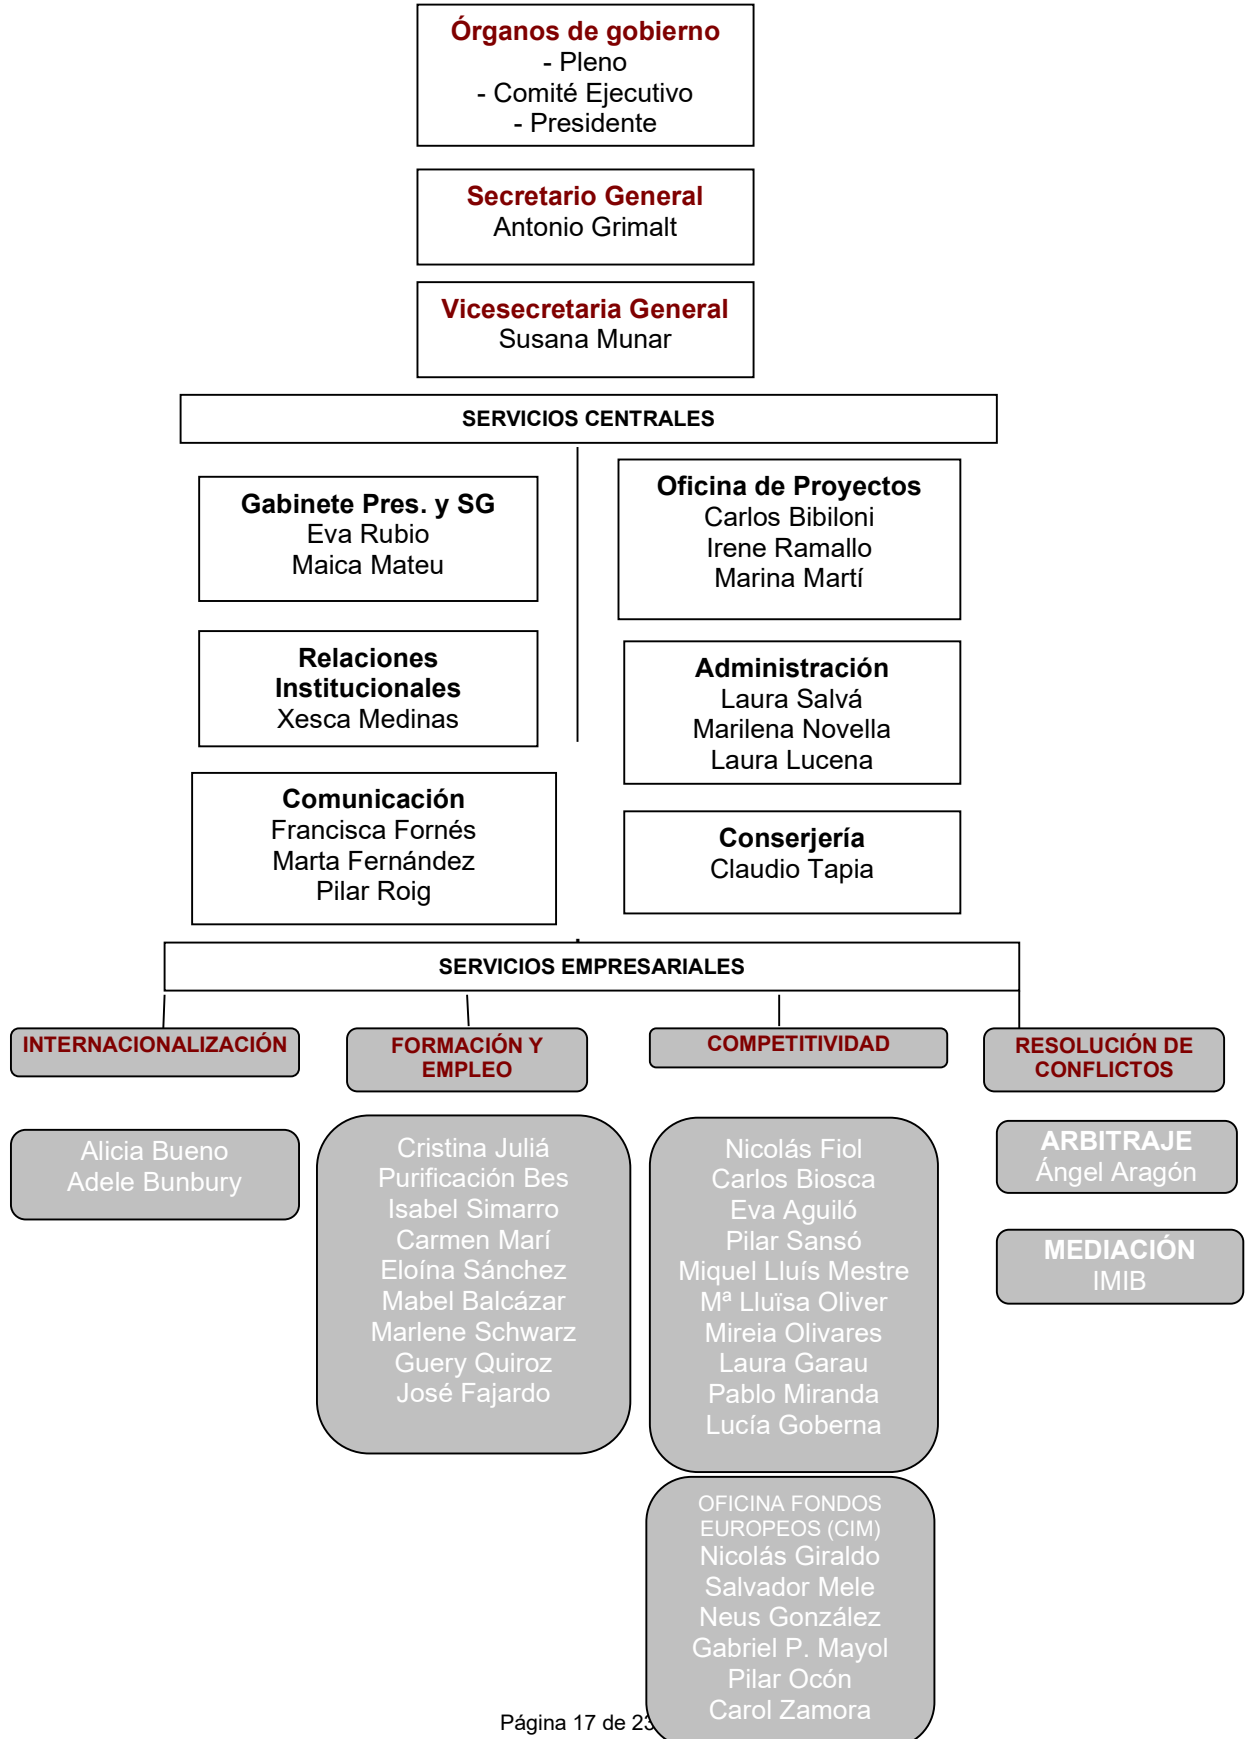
Órganos de gobierno
- Pleno
- Comité Ejecutivo
- Presidente

Secretario General
Antonio Grimalt

Vicesecretaria General
Susana Munar

SERVICIOS CENTRALES

Gabinete Pres. y SG
Eva Rubio
Maica Mateu

Relaciones Institucionales
Xesca Medinas

Comunicación
Francisca Fornés
Marta Fernández
Pilar Roig

Oficina de Proyectos
Carlos Bibiloni
Irene Ramallo
Marina Martí

Administración
Laura Salvá
Marilena Novella
Laura Lucena

Conserjería
Claudio Tapia

SERVICIOS EMPRESARIALES

INTERNACIONALIZACIÓN

Alicia Bueno
Adele Bunbury

FORMACIÓN Y EMPLEO

Cristina Juliá
Purificación Bes
Isabel Simarro
Carmen Marí
Eloína Sánchez
Mabel Balcázar
Marlene Schwarz
Guery Quiroz
José Fajardo

COMPETITIVIDAD

Nicolás Fiol
Carlos Biosca
Eva Aguiló
Pilar Sansó
Miquel Lluís Mestre
Mª Lluïsa Oliver
Mireia Olivares
Laura Garau
Pablo Miranda
Lucía Goberna

OFICINA FONDOS EUROPEOS (CIM)
Nicolás Giraldo
Salvador Mele
Neus González
Gabriel P. Mayol
Pilar Ocón
Carol Zamora

RESOLUCIÓN DE CONFLICTOS

ARBITRAJE
Ángel Aragón

MEDIACIÓN
IMIB

Página 17 de 2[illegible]